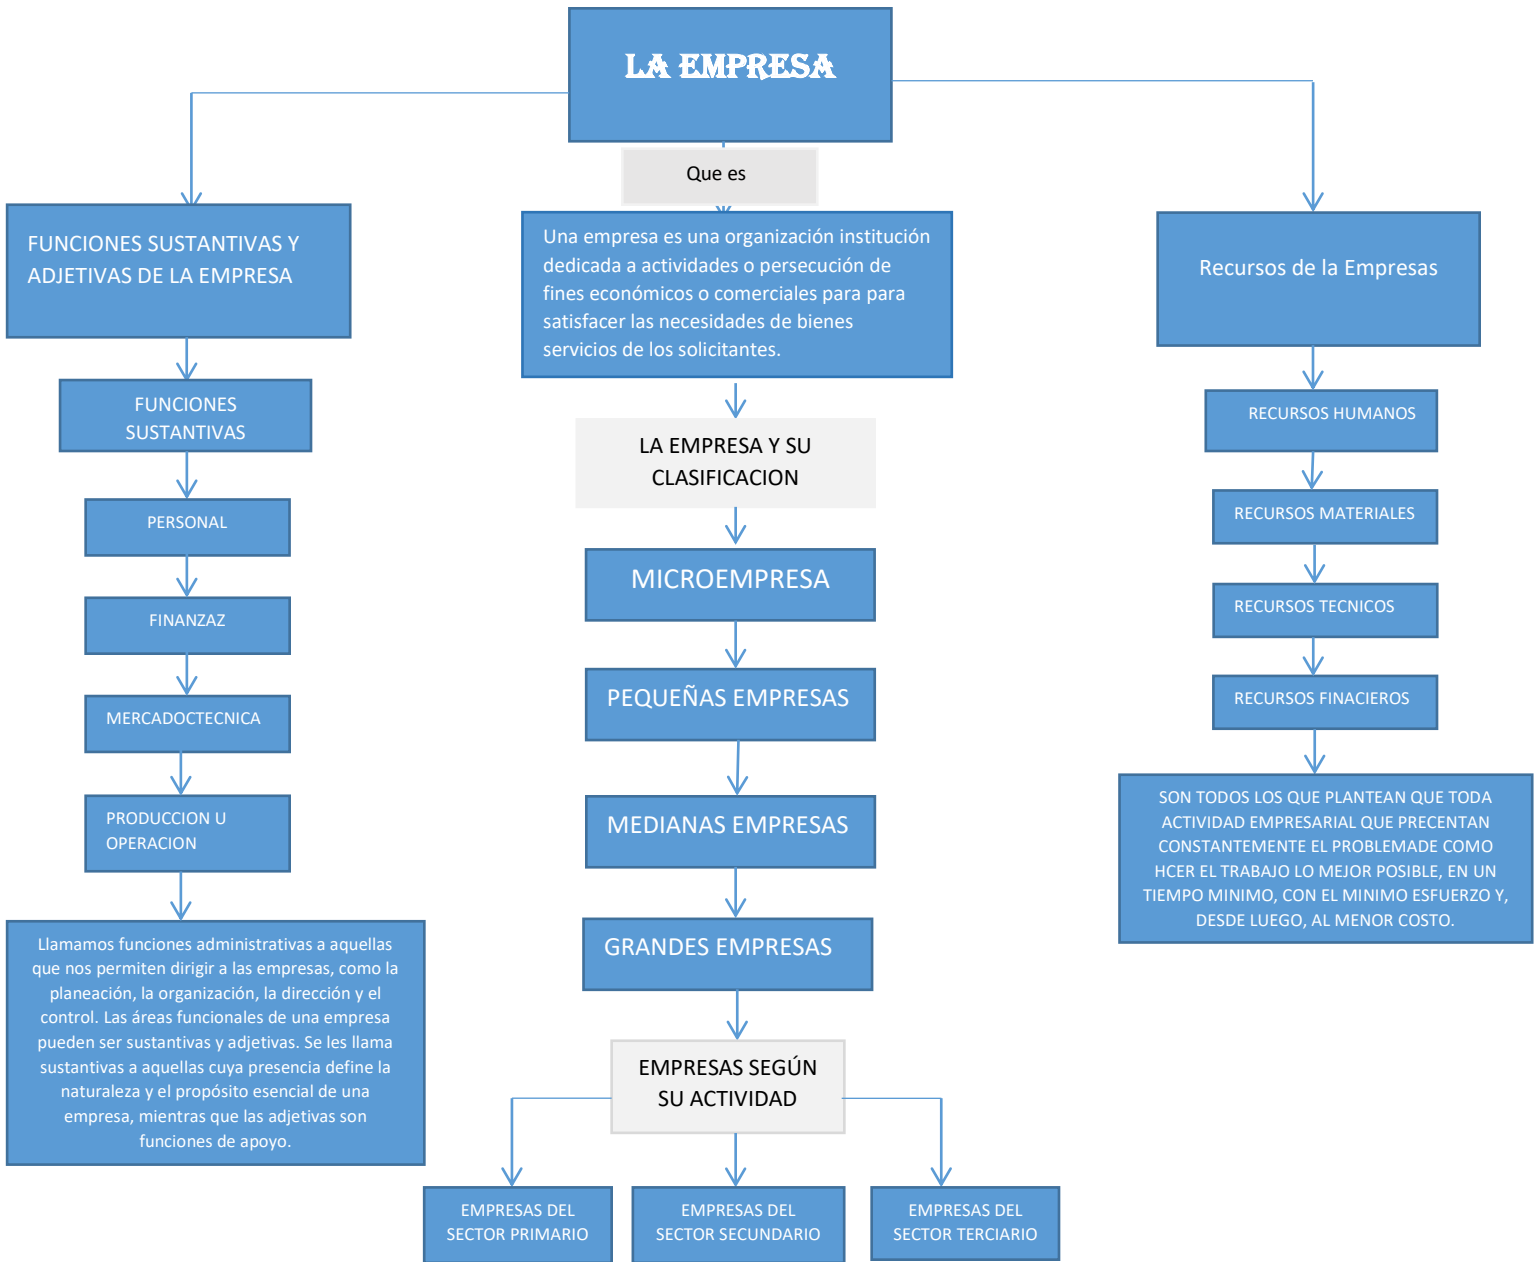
LA EMPRESA

Que es

Una empresa es una organización institución dedicada a actividades o persecución de fines económicos o comerciales para para satisfacer las necesidades de bienes servicios de los solicitantes.

LA EMPRESA Y SU CLASIFICACION

MICROEMPRESA

PEQUEÑAS EMPRESAS

MEDIANAS EMPRESAS

GRANDES EMPRESAS

EMPRESAS SEGÚN SU ACTIVIDAD

EMPRESAS DEL SECTOR PRIMARIO

EMPRESAS DEL SECTOR SECUNDARIO

EMPRESAS DEL SECTOR TERCIARIO

FUNCIONES SUSTANTIVAS Y ADJETIVAS DE LA EMPRESA

FUNCIONES SUSTANTIVAS

PERSONAL

FINANZAZ

MERCADOCTECNICA

PRODUCCION U OPERACION

Llamamos funciones administrativas a aquellas que nos permiten dirigir a las empresas, como la planeación, la organización, la dirección y el control. Las áreas funcionales de una empresa pueden ser sustantivas y adjetivas. Se les llama sustantivas a aquellas cuya presencia define la naturaleza y el propósito esencial de una empresa, mientras que las adjetivas son funciones de apoyo.

Recursos de la Empresas

RECURSOS HUMANOS

RECURSOS MATERIALES

RECURSOS TECNICOS

RECURSOS FINACIEROS

SON TODOS LOS QUE PLANTEAN QUE TODA ACTIVIDAD EMPRESARIAL QUE PRECENTAN CONSTANTEMENTE EL PROBLEMADE COMO HCER EL TRABAJO LO MEJOR POSIBLE, EN UN TIEMPO MINIMO, CON EL MINIMO ESFUERZO Y, DESDE LUEGO, AL MENOR COSTO.